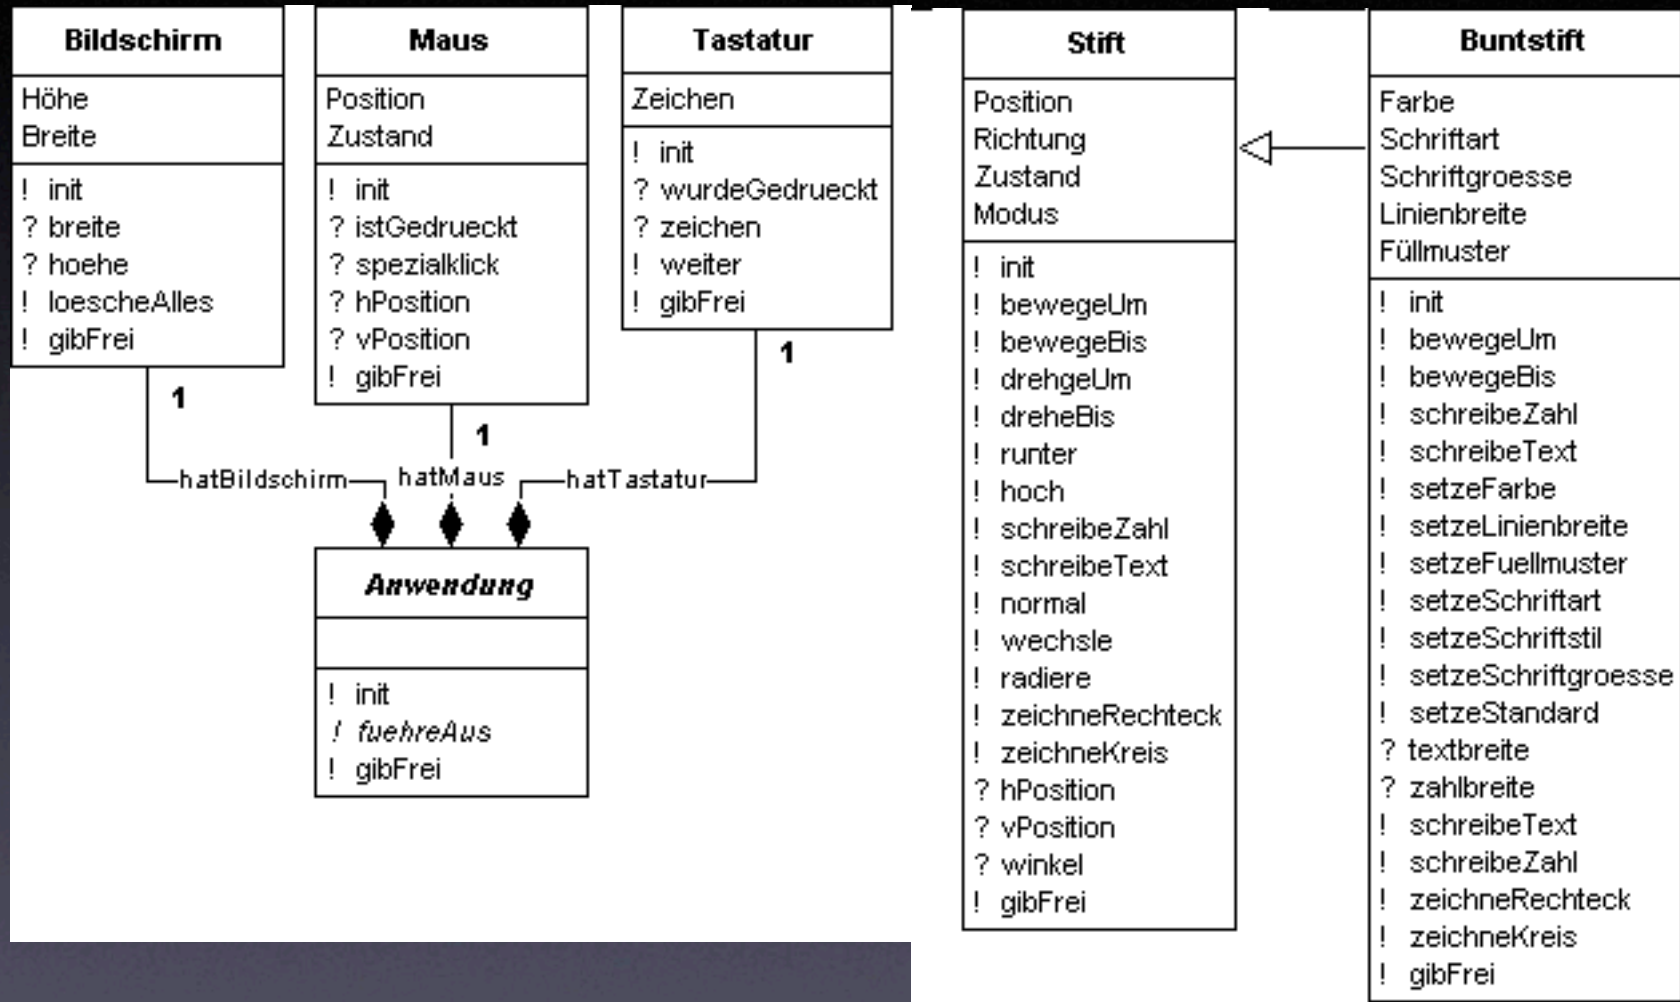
Bildschirm
Höhe
Breite
! init
? breite
? hoehe
! loescheAlles
! gibFrei

Maus
Position
Zustand
! init
? istGedrueckt
? spezialklick
? hPosition
? vPosition
! gibFrei

Tastatur
Zeichen
! init
? wurdeGedrueckt
? zeichen
! weiter
! gibFrei

1
1
1
hatBildschirm
hatMaus
hatTastatur

Anwendung
! init
! fuehreAus
! gibFrei

Stift
Position
Richtung
Zustand
Modus
! init
! bewegeUm
! bewegeBis
! drehgeUm
! dreheBis
! runter
! hoch
! schreibeZahl
! schreibeText
! normal
! wechsle
! radiere
! zeichneRechteck
! zeichneKreis
? hPosition
? vPosition
? winkel
! gibFrei

Buntstift
Farbe
Schriftart
Schriftgroesse
Linienbreite
Füllmuster
! init
! bewegeUm
! bewegeBis
! schreibeZahl
! schreibeText
! setzeFarbe
! setzeLinienbreite
! setzeFuellmuster
! setzeSchriftart
! setzeSchriftstil
! setzeSchriftgroesse
! setzeStandard
? textbreite
? zahlbreite
! schreibeText
! schreibeZahl
! zeichneRechteck
! zeichneKreis
! gibFrei